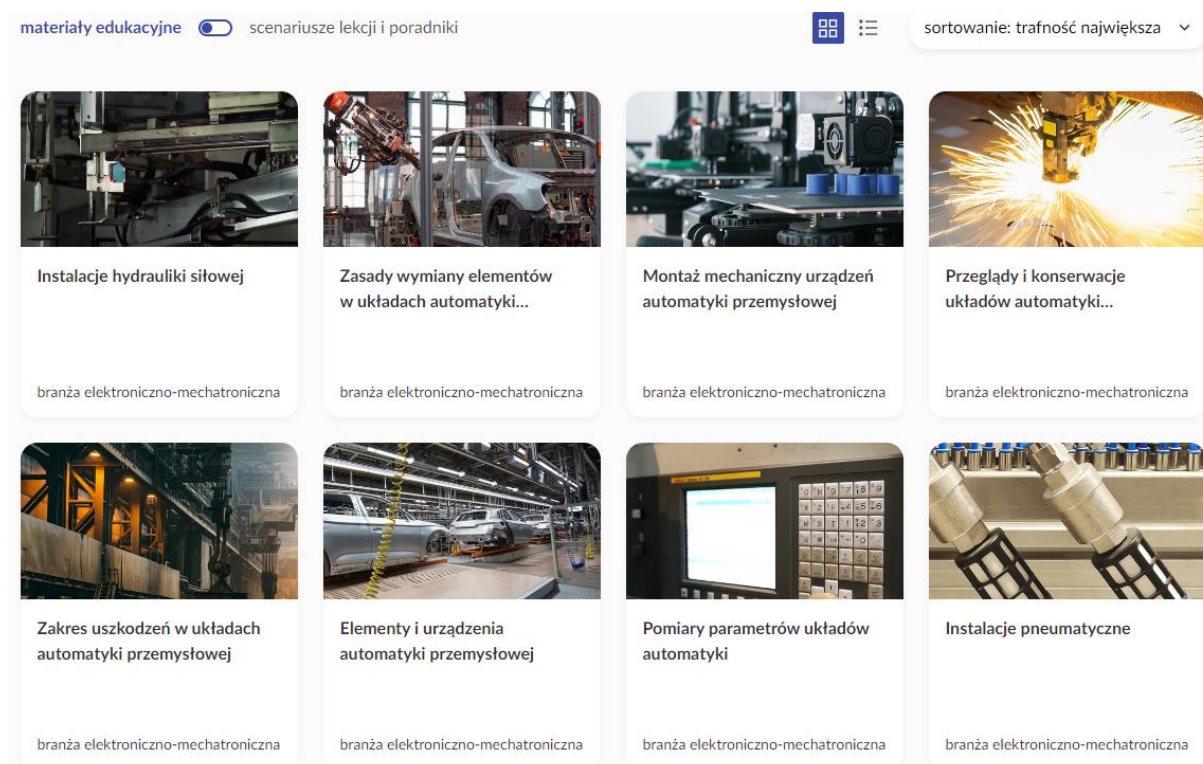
materiały edukacyjne scenariusze lekcji i poradniki

sortowanie: trafność największa

Instalacje hydrauliki siłowej

branża elektroniczno-mechatroniczna

Zasady wymiany elementów w układach automatyki...

branża elektroniczno-mechatroniczna

Montaż mechaniczny urządzeń automatyki przemysłowej

branża elektroniczno-mechatroniczna

Przeglądy i konserwacje układów automatyki...

branża elektroniczno-mechatroniczna

Zakres uszkodzeń w układach automatyki przemysłowej

branża elektroniczno-mechatroniczna

Elementy i urządzenia automatyki przemysłowej

branża elektroniczno-mechatroniczna

Pomiary parametrów układów automatyki

branża elektroniczno-mechatroniczna

Instalacje pneumatyczne

branża elektroniczno-mechatroniczna